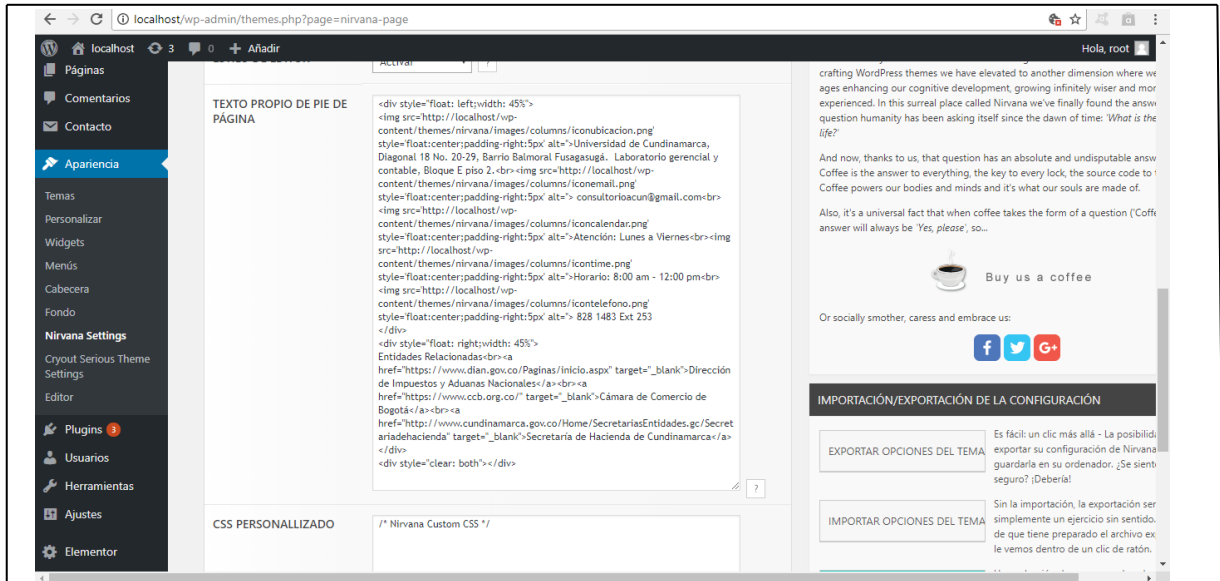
localhost/wp-admin/themes.php?page=nirvana-page

localhost 3 0 Añadir Hola, root

Páginas
Comentarios
Contacto
Apariencia
Temas
Personalizar
Widgets
Menús
Cabecera
Fondo
Nirvana Settings
Cryout Serious Theme Settings
Editor
Plugins 3
Usuarios
Herramientas
Ajustes
Elementor

Activar ?

TEXTO PROPIO DE PIE DE PÁGINA

<div style="float: left;width: 45%">
<img src='http://localhost/wp-content/themes/nirvana/images/columns/iconubicacion.png' style='float:center;padding-right:5px' alt=''>Universidad de Cundinamarca, Diagonal 18 No. 20-29, Barrio Balmoral Fusagasugá. Laboratorio gerencial y contable, Bloque E piso 2.<br><img src='http://localhost/wp-content/themes/nirvana/images/columns/iconemail.png' style='float:center;padding-right:5px' alt=''> consultorioacun@gmail.com<br>
<img src='http://localhost/wp-content/themes/nirvana/images/columns/iconcalendar.png' style='float:center;padding-right:5px' alt=''>Atención: Lunes a Viernes<br><img src='http://localhost/wp-content/themes/nirvana/images/columns/icontime.png' style='float:center;padding-right:5px' alt=''>Horario: 8:00 am - 12:00 pm<br>
<img src='http://localhost/wp-content/themes/nirvana/images/columns/icontelefono.png' style='float:center;padding-right:5px' alt=''> 828 1483 Ext 253
</div>
<div style="float: right;width: 45%">
Entidades Relacionadas<br><a href="https://www.dian.gov.co/Paginas/inicio.aspx" target="_blank">Dirección de Impuestos y Aduanas Nacionales</a><br><a href="https://www.ccb.org.co/" target="_blank">Cámara de Comercio de Bogotá</a><br><a href="http://www.cundinamarca.gov.co/Home/SecretariasEntidades.gc/Secretariadehacienda" target="_blank">Secretaría de Hacienda de Cundinamarca</a>
</div>
<div style="clear: both"></div>

?

CSS PERSONALLIZADO

/* Nirvana Custom CSS */

crafting WordPress themes we have elevated to another dimension where we ages enhancing our cognitive development, growing infinitely wiser and mor experienced. In this surreal place called Nirvana we've finally found the answ question humanity has been asking itself since the dawn of time: 'What is the life?'

And now, thanks to us, that question has an absolute and undisputable answ Coffee is the answer to everything, the key to every lock, the source code to Coffee powers our bodies and minds and it's what our souls are made of.

Also, it's a universal fact that when coffee takes the form of a question ('Coffe answer will always be 'Yes, please', so...

Buy us a coffee

Or socially smother, caress and embrace us:

IMPORTACIÓN/EXPORTACIÓN DE LA CONFIGURACIÓN

EXPORTAR OPCIONES DEL TEMA
Es fácil: un clic más allá - La posibilid exportar su configuración de Nirvana guardarla en su ordenador. ¿Se sient seguro? ¡Debería!

IMPORTAR OPCIONES DEL TEMA
Sin la importación, la exportación ser simplemente un ejercicio sin sentido. de que tiene preparado el archivo ex le vemos dentro de un clic de ratón.